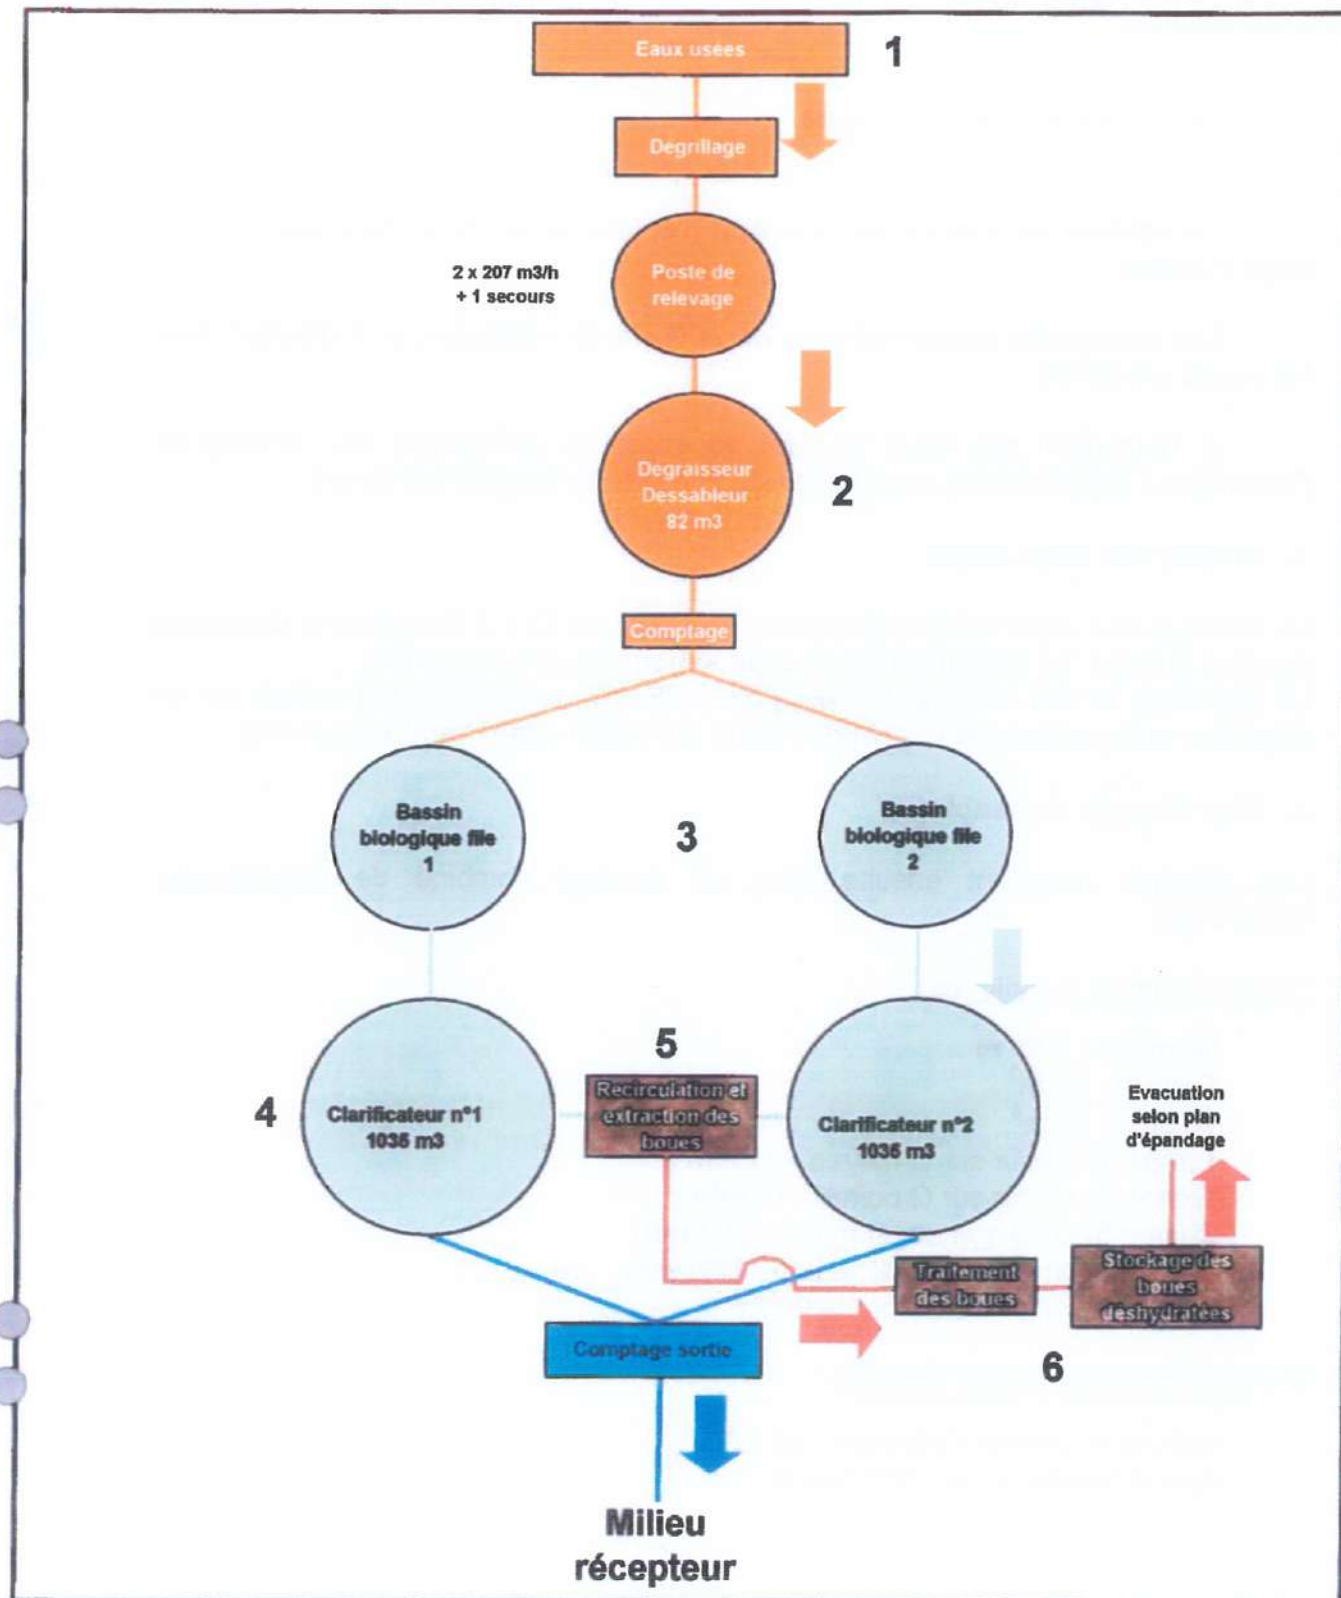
Eaux usées

1

Degrillage

2 x 207 m3/h
+ 1 secours

Poste de relevage

Degraisseur
Dessableur
82 m3

2

Comptage

Bassin biologique file 1

3

Bassin biologique file 2

5

4

Clarificateur n°1
1035 m3

Recirculation et extraction des boues

Clarificateur n°2
1035 m3

Evacuation selon plan d'épandage

Traitement des boues

Stockage des boues déshydratées

Comptage sortie

6

Milieu récepteur